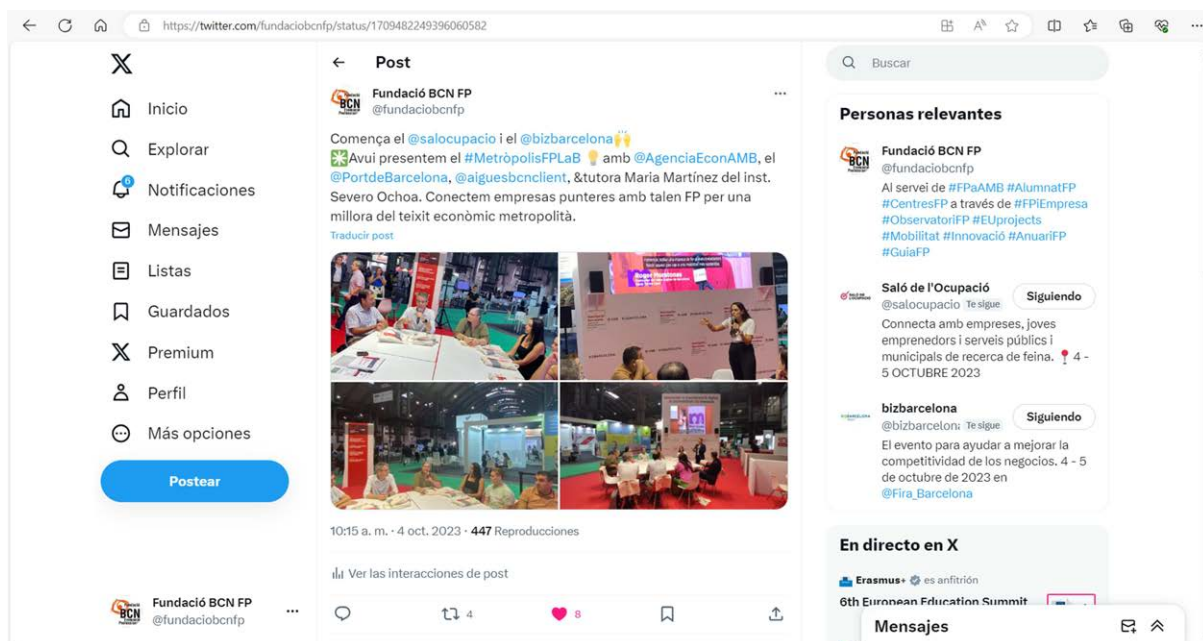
https://twitter.com/fundaciobcnfp/status/1709482249396060582

Inicio
Explorar
Notificaciones
Mensajes
Listas
Guardados
Premium
Perfil
Más opciones

Postear

Fundació BCN FP
@fundaciobcnfp

Post

Fundació BCN FP
@fundaciobcnfp

Comença el @salocupacio i el @bizbarcelona🙌
✳️Avui presentem el #MetròpolisFPLaB 💡 amb @AgenciaEconAMB, el @PortdeBarcelona, @aiguesbcnclient, &tutora Maria Martínez del inst. Severo Ochoa. Conectem empreses punteres amb talen FP per una millora del teixit econòmic metropolità.
Traducir post

10:15 a. m. · 4 oct. 2023 · 447 Reproducciones

Ver las interacciones de post

4 8

Buscar

Personas relevantes

Fundació BCN FP
@fundaciobcnfp
Al servei de #FPaAMB #AlumnatFP #CentresFP a través de #FPiEmpresa #ObservatoriFP #EUprojects #Mobilitat #Innovació #AnuariFP #GuiaFP

Saló de l'Ocupació
@salocupacio Te sigue
Siguiendo
Connecta amb empreses, joves emprenedors i serveis públics i municipals de recerca de feina. 📍4 - 5 OCTUBRE 2023

bizbarcelona
@bizbarcelona Te sigue
Siguiendo
El evento para ayudar a mejorar la competitividad de los negocios. 4 - 5 de octubre de 2023 en @Fira_Barcelona

En directo en X

Erasmus+ es anfitrión
6th European Education Summit

Mensajes